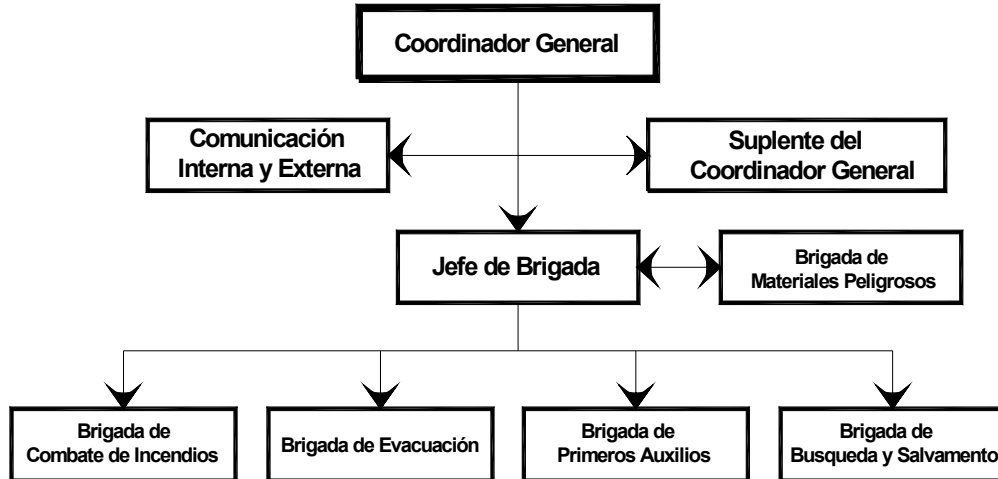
Coordinador General

Comunicación Interna y Externa

Suplente del Coordinador General

Jefe de Brigada

Brigada de Materiales Peligrosos

Brigada de Combate de Incendios

Brigada de Evacuación

Brigada de Primeros Auxilios

Brigada de Busqueda y Salvamento